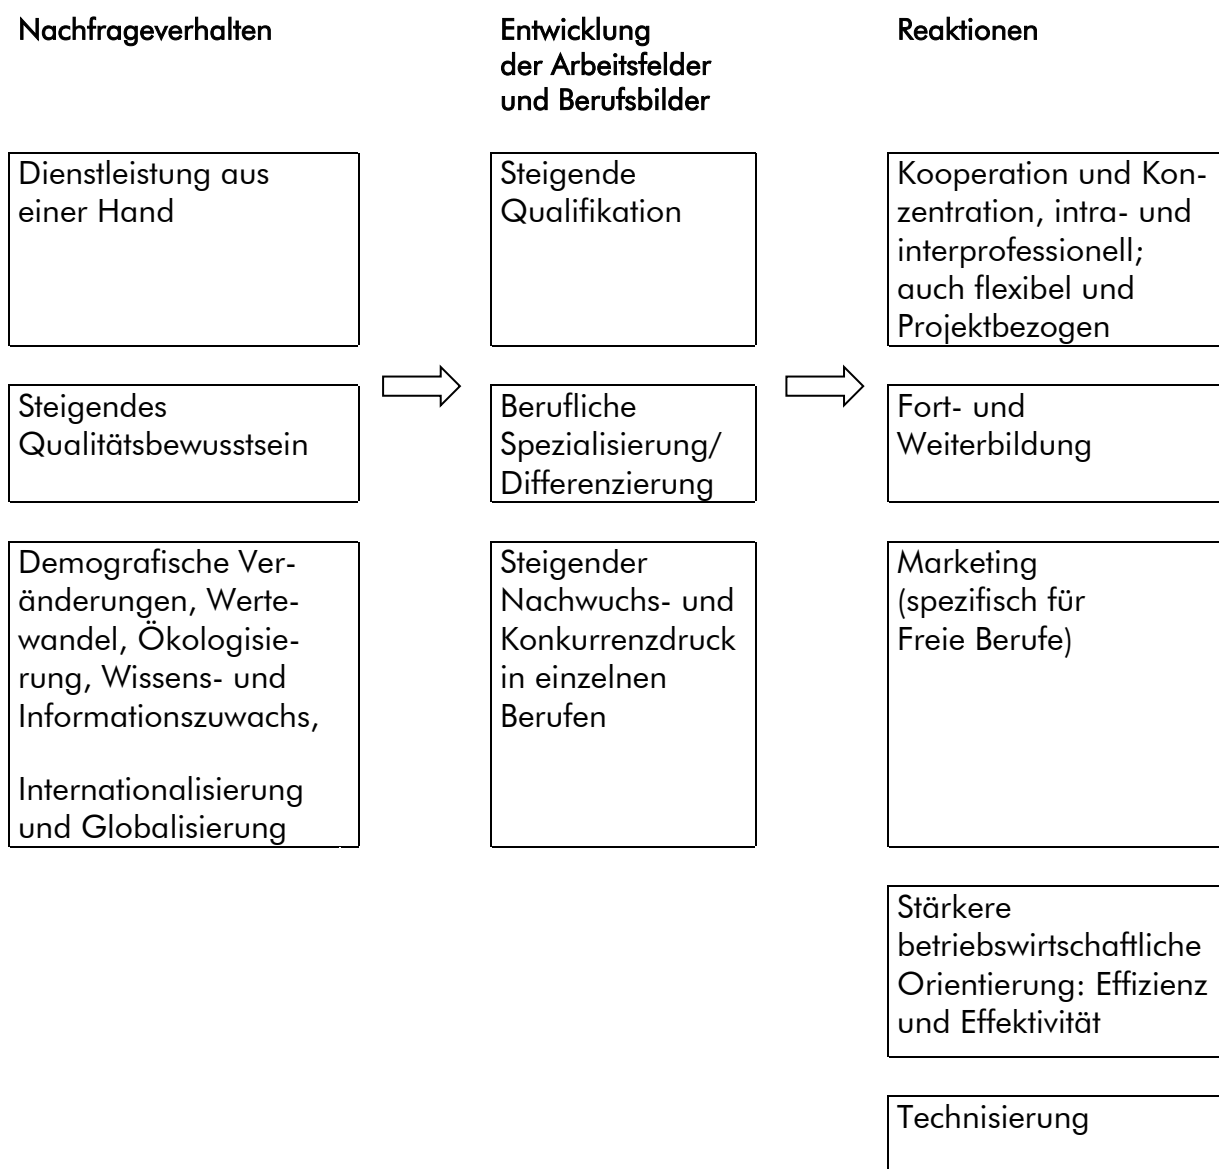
Nachfrageverhalten

Entwicklung der Arbeitsfelder und Berufsbilder

Reaktionen

Dienstleistung aus einer Hand

Steigendes Qualitätsbewusstsein

Demografische Veränderungen, Wertewandel, Ökologisierung, Wissens- und Informationszuwachs,

Internationalisierung und Globalisierung

Steigende Qualifikation

Berufliche Spezialisierung/ Differenzierung

Steigender Nachwuchs- und Konkurrenzdruck in einzelnen Berufen

Kooperation und Konzentration, intra- und interprofessionell; auch flexibel und Projektbezogen

Fort- und Weiterbildung

Marketing (spezifisch für Freie Berufe)

Stärkere betriebswirtschaftliche Orientierung: Effizienz und Effektivität

Technisierung